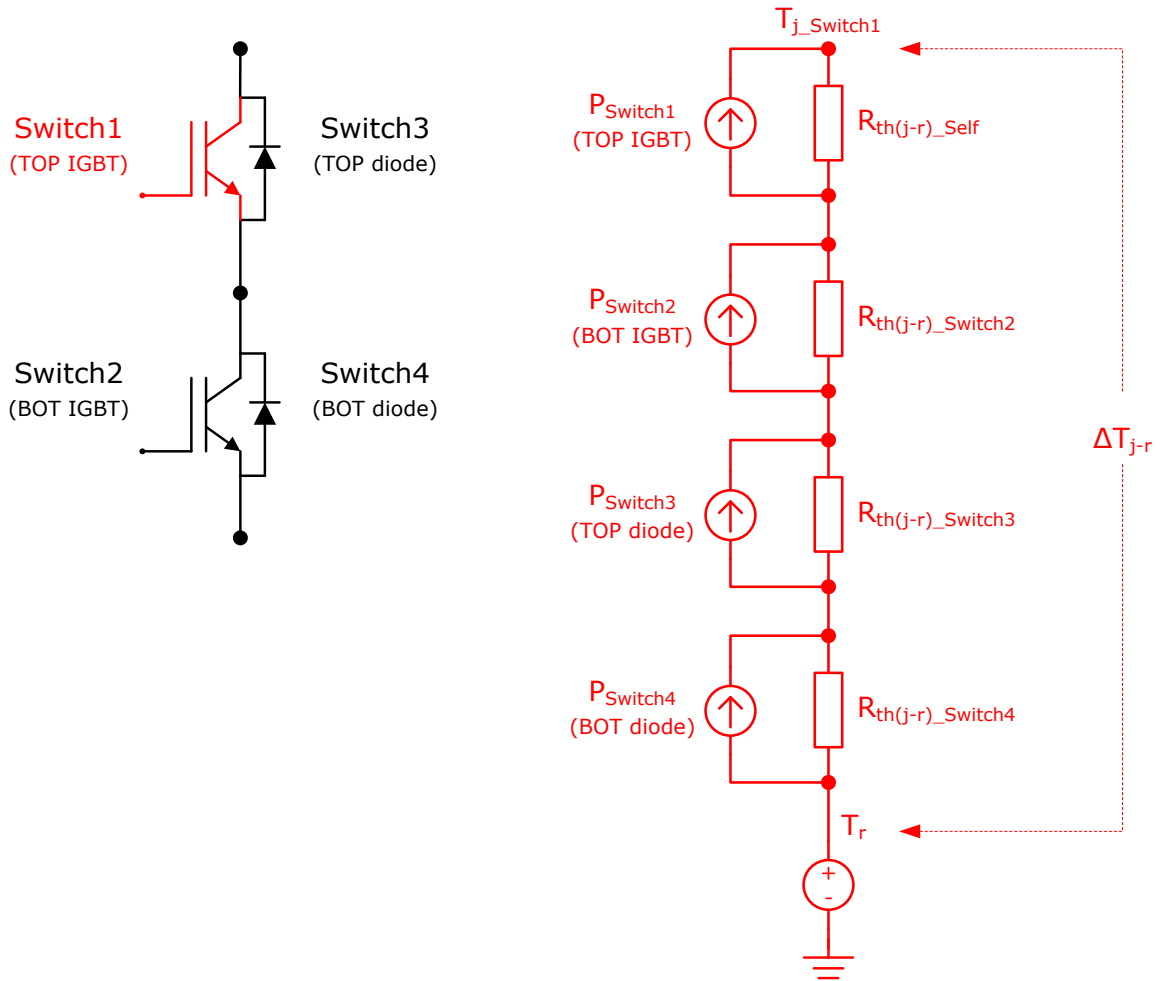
Switch1
(TOP IGBT)

Switch3
(TOP diode)

Switch2
(BOT IGBT)

Switch4
(BOT diode)

$T_{j\_Switch1}$

$P_{Switch1}$
(TOP IGBT)

$R_{th(j\text{-}r)\_Self}$

$P_{Switch2}$
(BOT IGBT)

$R_{th(j\text{-}r)\_Switch2}$

$\Delta T_{j\text{-}r}$

$P_{Switch3}$
(TOP diode)

$R_{th(j\text{-}r)\_Switch3}$

$P_{Switch4}$
(BOT diode)

$R_{th(j\text{-}r)\_Switch4}$

$T_r$

+
-